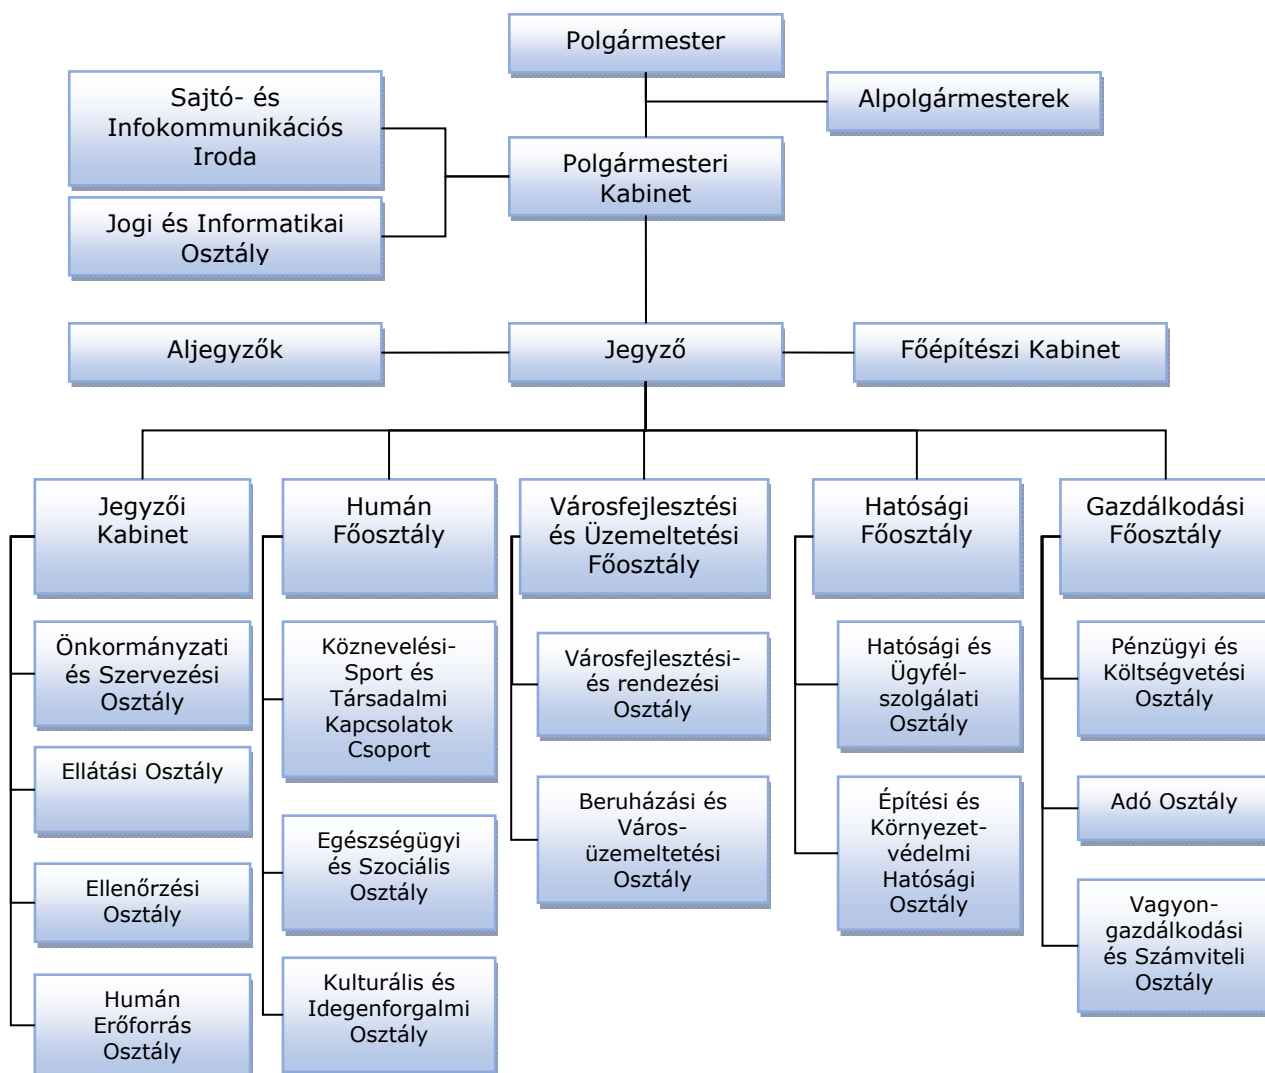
Polgármester

Alpolgármesterek

Sajtó- és Infokommunikációs Iroda

Polgármesteri Kabinet

Jogi és Informatikai Osztály

Aljegyzők

Jegyző

Főépítészi Kabinet

Jegyzői Kabinet

Önkormányzati és Szervezési Osztály

Ellátási Osztály

Ellenőrzési Osztály

Humán Erőforrás Osztály

Humán Főosztály

Köznevelési-Sport és Társadalmi Kapcsolatok Csoport

Egészségügyi és Szociális Osztály

Kulturális és Idegenforgalmi Osztály

Városfejlesztési és Üzemeltetési Főosztály

Városfejlesztési- és rendezési Osztály

Beruházási és Város-üzemeltetési Osztály

Hatósági Főosztály

Hatósági és Ügyfél-szolgálati Osztály

Építési és Környezet-védelmi Hatósági Osztály

Gazdálkodási Főosztály

Pénzügyi és Költségvetési Osztály

Adó Osztály

Vagyon-gazdálkodási és Számviteli Osztály